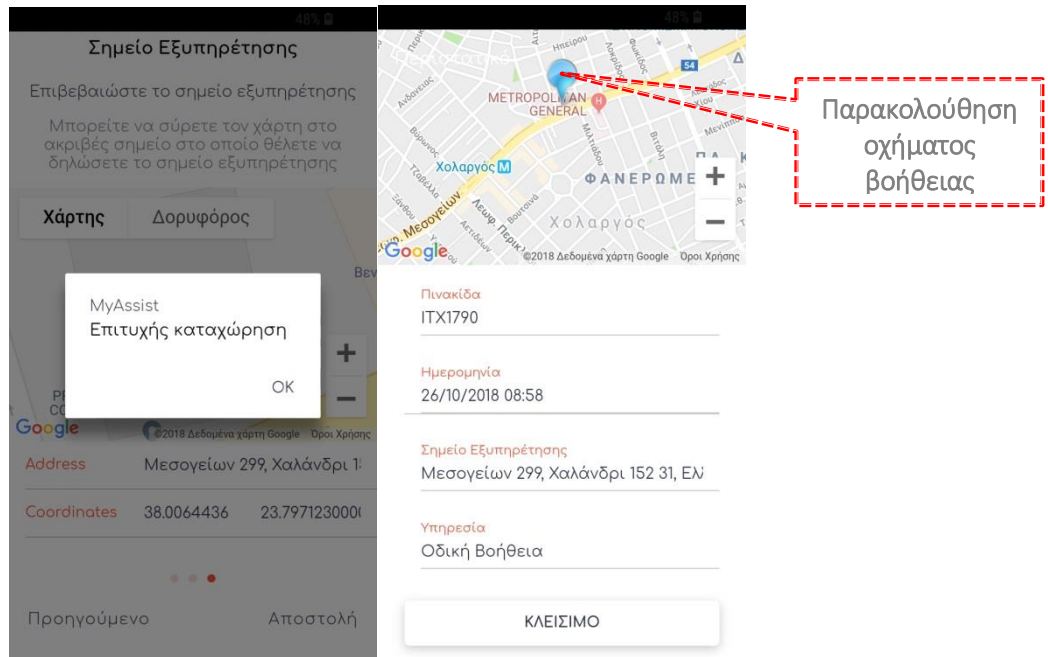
48%

Σημείο Εξυπηρέτησης

Επιβεβαιώστε το σημείο εξυπηρέτησης

Μπορείτε να σύρετε τον χάρτη στο ακριβές σημείο στο οποίο θέλετε να δηλώσετε το σημείο εξυπηρέτησης

Χάρτης

Δορυφόρος

MyAssist

Επιτυχής καταχώρηση

OK

+

−

Google

©2018 Δεδομένα χάρτη Google

Όροι Χρήσης

Address

Μεσογείων 299, Χαλάνδρι 1:

Coordinates

38.0064436

23.797123000(

Προηγούμενο

Αποστολή

48%

Ηπείρου

54

METROPOLITAN GENERAL

Χολαργός

ΦΑΝΕΡΩΜΕ

Χολαργός

Λεωφ. Μεσογείων

+

−

Google

©2018 Δεδομένα χάρτη Google

Όροι Χρήσης

Παρακολούθηση οχήματος βοήθειας

Πινακίδα

ITX1790

Ημερομηνία

26/10/2018 08:58

Σημείο Εξυπηρέτησης

Μεσογείων 299, Χαλάνδρι 152 31, Ελ

Υπηρεσία

Οδική Βοήθεια

ΚΛΕΙΣΙΜΟ